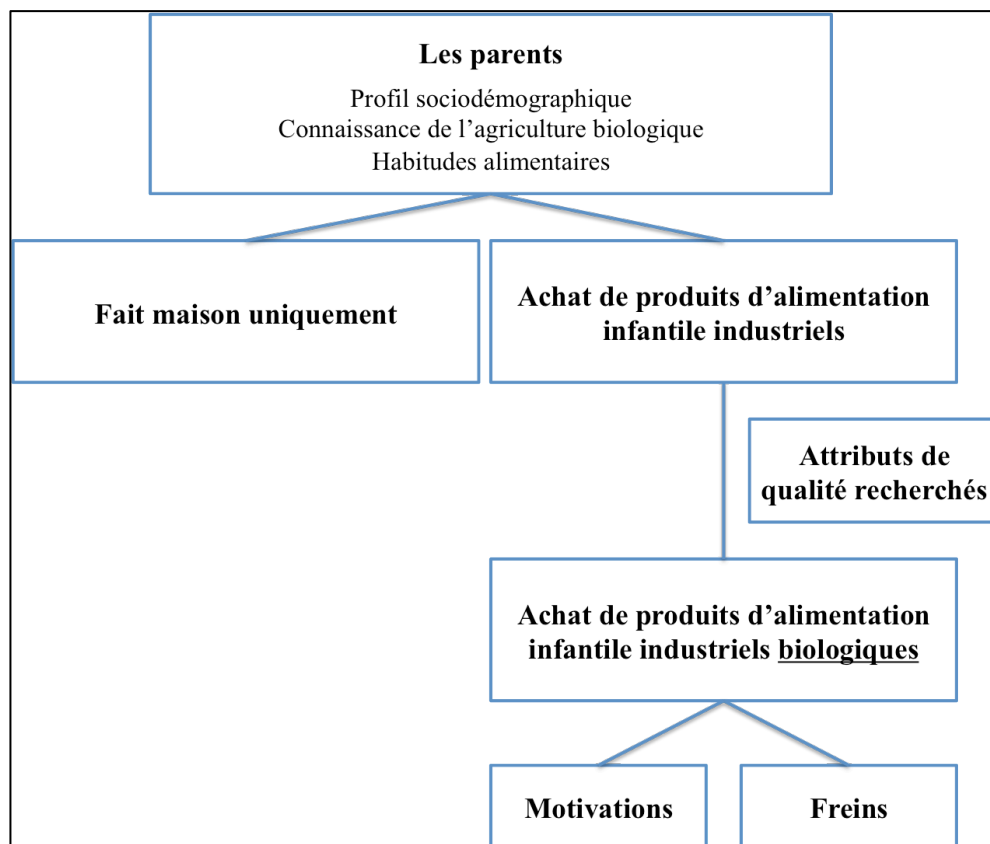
Les parents
Profil sociodémographique
Connaissance de l’agriculture biologique
Habitudes alimentaires

Fait maison uniquement

Achat de produits d’alimentation infantile industriels

Attributs de qualité recherchés

Achat de produits d’alimentation infantile industriels biologiques

Motivations

Freins